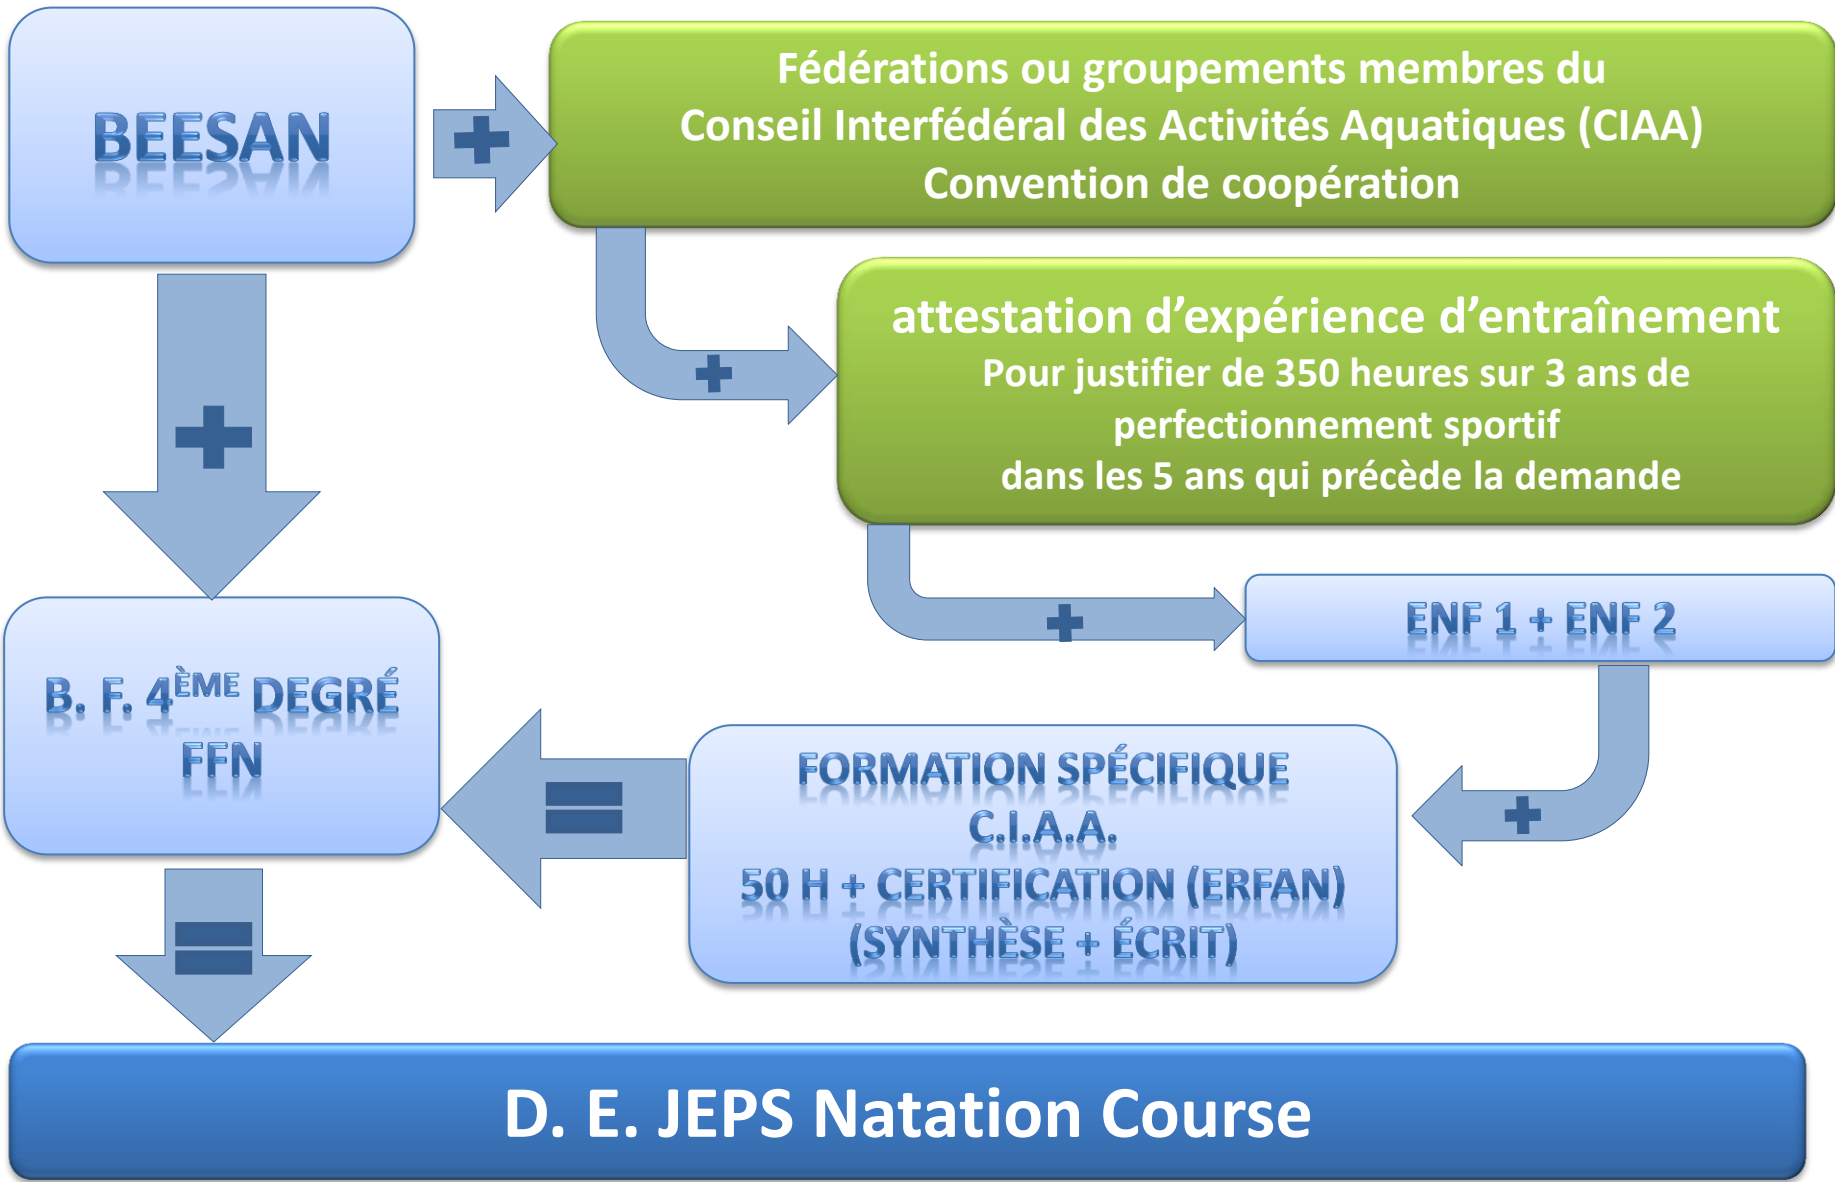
BEESAN

Fédérations ou groupements membres du Conseil Interfédéral des Activités Aquatiques (CIAA) Convention de coopération

attestation d’expérience d’entraînement
Pour justifier de 350 heures sur 3 ans de perfectionnement sportif dans les 5 ans qui précède la demande

ENF 1 + ENF 2

B. F. 4$^{ÈME}$ DEGRÉ FFN

FORMATION SPÉCIFIQUE C.I.A.A. 50 H + CERTIFICATION (ERFAN) (SYNTHÈSE + ÉCRIT)

D. E. JEPS Natation Course